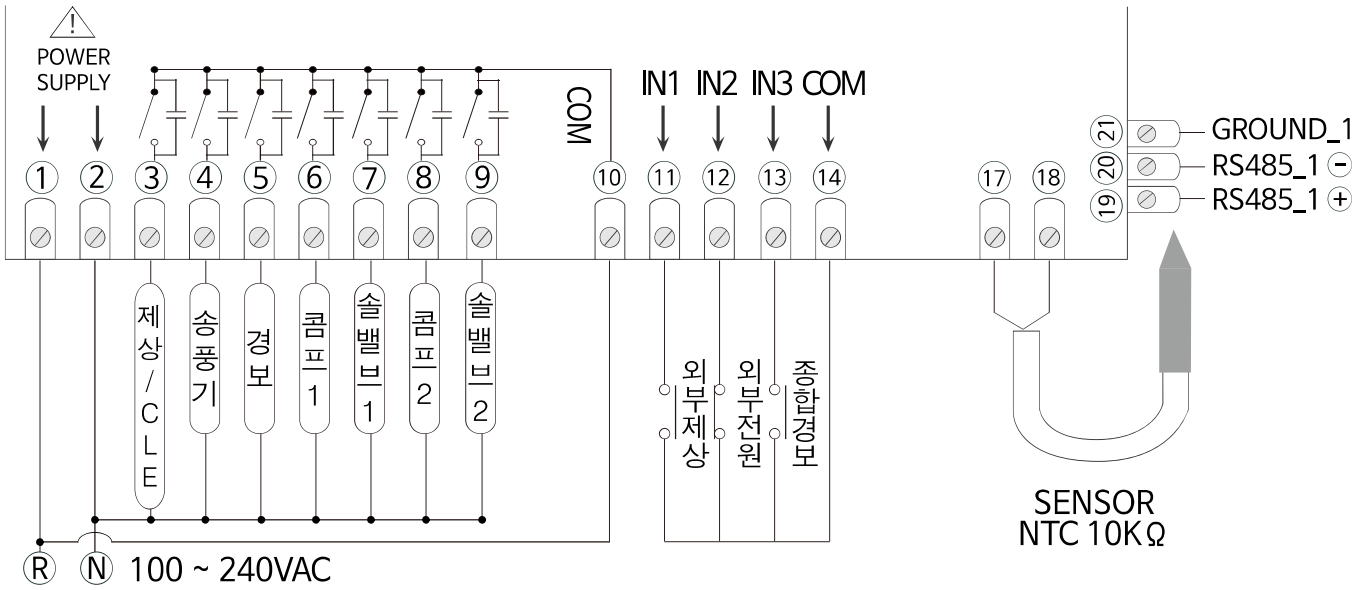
POWER SUPPLY

COM

IN1 IN2 IN3 COM

1 2 3 4 5 6 7 8 9 10 11 12 13 14 17 18

21 GROUND_1
20 RS485_1 −
19 RS485_1 +

제상/CLE
송풍기
경보
콤프1
솔밸브1
콤프2
솔밸브2

외부제상
외부전원
종합경보

SENSOR
NTC 10KΩ

R N 100 ~ 240VAC